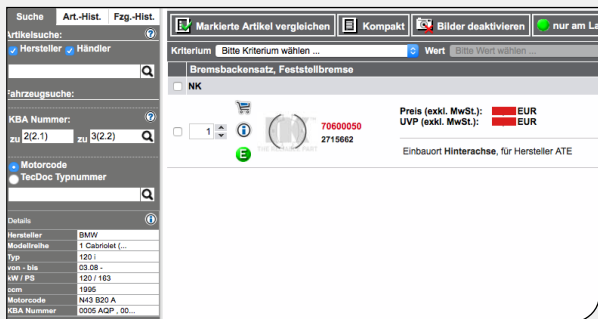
Suche | Art.-Hist. | Fzg.-Hist.

Artikelsuche:
Hersteller Händler

Fahrzeugsuche:

KBA Nummer:
zu 2(2.1) zu 3(2.2)

Motorcode
TecDoc Typnummer

Details

| Hersteller | BMW |
|---|---|
| Modellreihe | 1 Cabriolet (... |
| Typ | 120 i |
| von - bis | 03.08 - |
| kW / PS | 120 / 163 |
| ccm | 1995 |
| Motorcode | N43 B20 A |
| KBA Nummer | 0005 AQP , 00... |

Markierte Artikel vergleichen | Kompakt | Bilder deaktivieren | nur am La

Kriterium Bitte Kriterium wählen ... Wert Bitte Wert wählen ...

Bremsbackensatz, Feststellbremse

NK

1

E

THE ORIGINAL PART

70600050
2715662

Preis (exkl. MwSt.): EUR
UVP (exkl. MwSt.): EUR

Einbauort Hinterachse, für Hersteller ATE